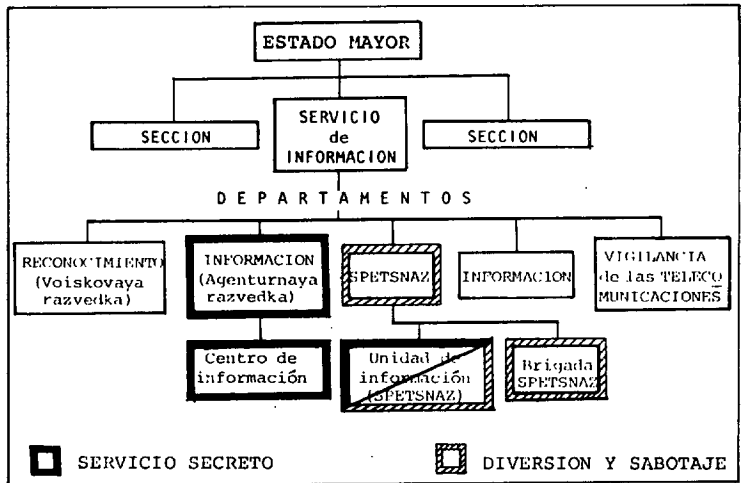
ESTADO MAYOR

SECCION

SERVICIO de INFORMACION

SECCION

DEPARTAMENTOS

RECONOCIMIENTO (Voiskovaya razvedka)

INFORMACION (Agenturnaya razvedka)

SPETSNAZ

INFORMACION

VIGILANCIA de las TELECOMUNICACIONES

Centro de información

Unidad de información (SPETSNAZ)

Brigada SPETSNAZ

SERVICIO SECRETO

DIVERSION Y SABOTAJE